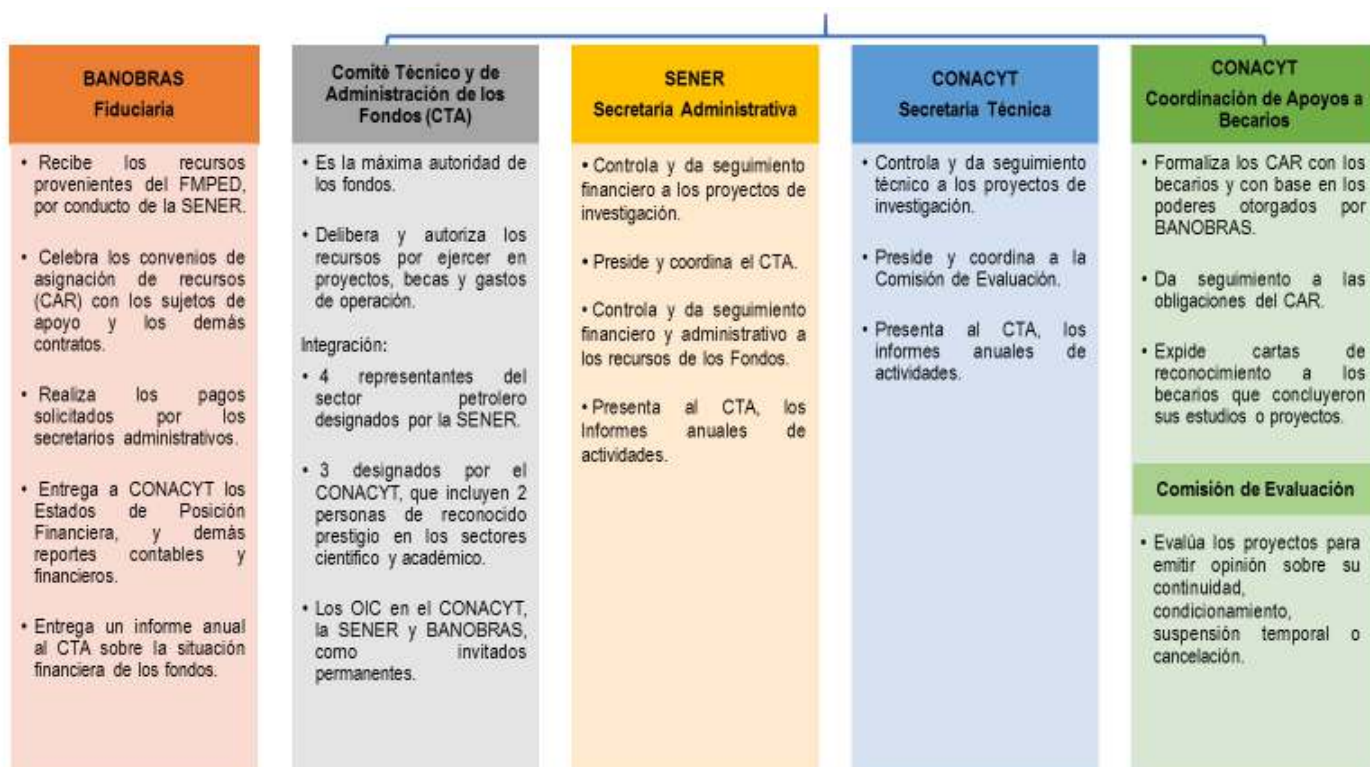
BANOBRAS
Fiduciaria

• Recibe los recursos provenientes del FMPED, por conducto de la SENER.

• Celebra los convenios de asignación de recursos (CAR) con los sujetos de apoyo y los demás contratos.

• Realiza los pagos solicitados por los secretarios administrativos.

• Entrega a CONACYT los Estados de Posición Financiera, y demás reportes contables y financieros.

• Entrega un informe anual al CTA sobre la situación financiera de los fondos.

Comité Técnico y de Administración de los Fondos (CTA)

• Es la máxima autoridad de los fondos.

• Delibera y autoriza los recursos por ejercer en proyectos, becas y gastos de operación.

Integración:

• 4 representantes del sector petrolero designados por la SENER.

• 3 designados por el CONACYT, que incluyen 2 personas de reconocido prestigio en los sectores científico y académico.

• Los OIC en el CONACYT, la SENER y BANOBRAS, como invitados permanentes.

SENER
Secretaría Administrativa

• Controla y da seguimiento financiero a los proyectos de investigación.

• Preside y coordina el CTA.

• Controla y da seguimiento financiero y administrativo a los recursos de los Fondos.

• Presenta al CTA, los Informes anuales de actividades.

CONACYT
Secretaría Técnica

• Controla y da seguimiento técnico a los proyectos de investigación.

• Preside y coordina a la Comisión de Evaluación.

• Presenta al CTA, los informes anuales de actividades.

CONACYT
Coordinación de Apoyos a Becarios

• Formaliza los CAR con los becarios y con base en los poderes otorgados por BANOBRAS.

• Da seguimiento a las obligaciones del CAR.

• Expide cartas de reconocimiento a los becarios que concluyeron sus estudios o proyectos.

Comisión de Evaluación

• Evalúa los proyectos para emitir opinión sobre su continuidad, condicionamiento, suspensión temporal o cancelación.